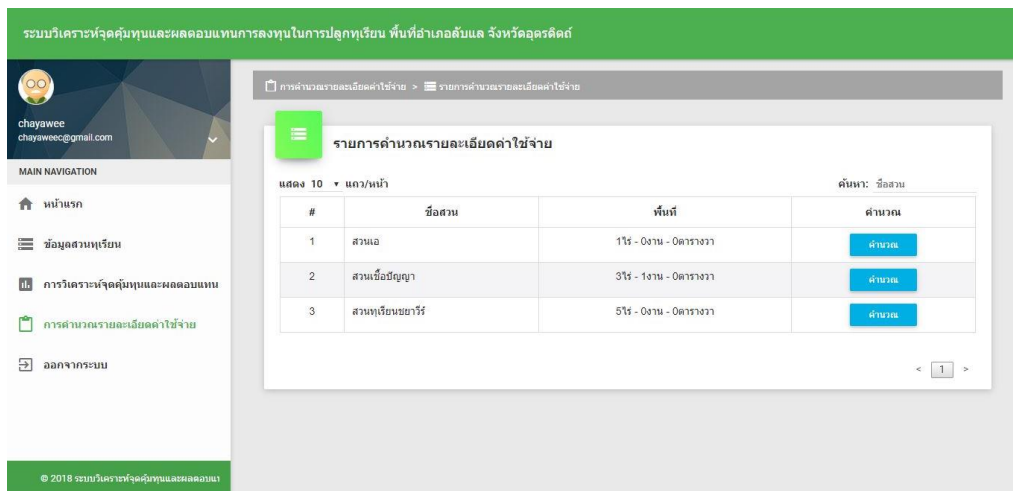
ระบบวิเคราะห์จุดคุ้มทุนและผลตอบแทนการลงทุนในการปลูกทุเรียน พื้นที่อำเภอลับแล จังหวัดอุตรดิตถ์

chayawee
chayaweec@gmail.com

MAIN NAVIGATION

หน้าแรก

ข้อมูลสวนทุเรียน

การวิเคราะห์จุดคุ้มทุนและผลตอบแทน

การคำนวณรายละเอียดค่าใช้จ่าย

ออกจากระบบ

© 2018 ระบบวิเคราะห์จุดคุ้มทุนและผลตอบแา

การคำนวณรายละเอียดค่าใช้จ่าย > รายการคำนวณรายละเอียดค่าใช้จ่าย

รายการคำนวณรายละเอียดค่าใช้จ่าย

แสดง 10 ▾ แถว/หน้า

ค้นหา: ชื่อสวน

| # | ชื่อสวน | พื้นที่ | คำนวณ |
|---|---|---|---|
| 1 | สวนเอ | 1ไร่ - 0งาน - 0ตารางวา | คำนวณ |
| 2 | สวนเชื้อปัญญา | 3ไร่ - 1งาน - 0ตารางวา | คำนวณ |
| 3 | สวนทุเรียนชยาวีร์ | 5ไร่ - 0งาน - 0ตารางวา | คำนวณ |

< 1 >